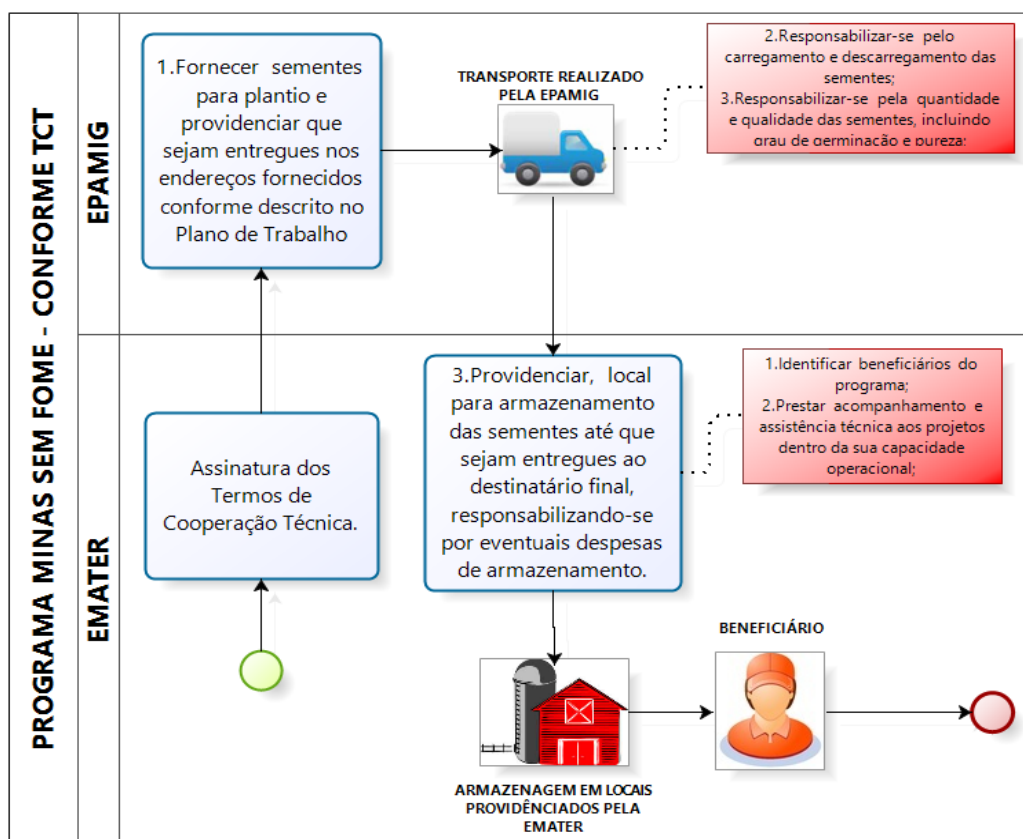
PROGRAMA MINAS SEM FOME - CONFORME TCT

EPAMIG

1.Fornecer sementes para plantio e providenciar que sejam entregues nos endereços fornecidos conforme descrito no Plano de Trabalho

TRANSPORTE REALIZADO PELA EPAMIG

2.Responsabilizar-se pelo carregamento e descarregamento das sementes;
3.Responsabilizar-se pela quantidade e qualidade das sementes, incluindo grau de germinação e pureza;

EMATER

Assinatura dos Termos de Cooperação Técnica.

3.Providenciar, local para armazenamento das sementes até que sejam entregues ao destinatário final, responsabilizando-se por eventuais despesas de armazenamento.

1.Identificar beneficiários do programa;
2.Prestar acompanhamento e assistência técnica aos projetos dentro da sua capacidade operacional;

BENEFICIÁRIO

ARMAZENAGEM EM LOCAIS PROVIDÊNCIADOS PELA EMATER